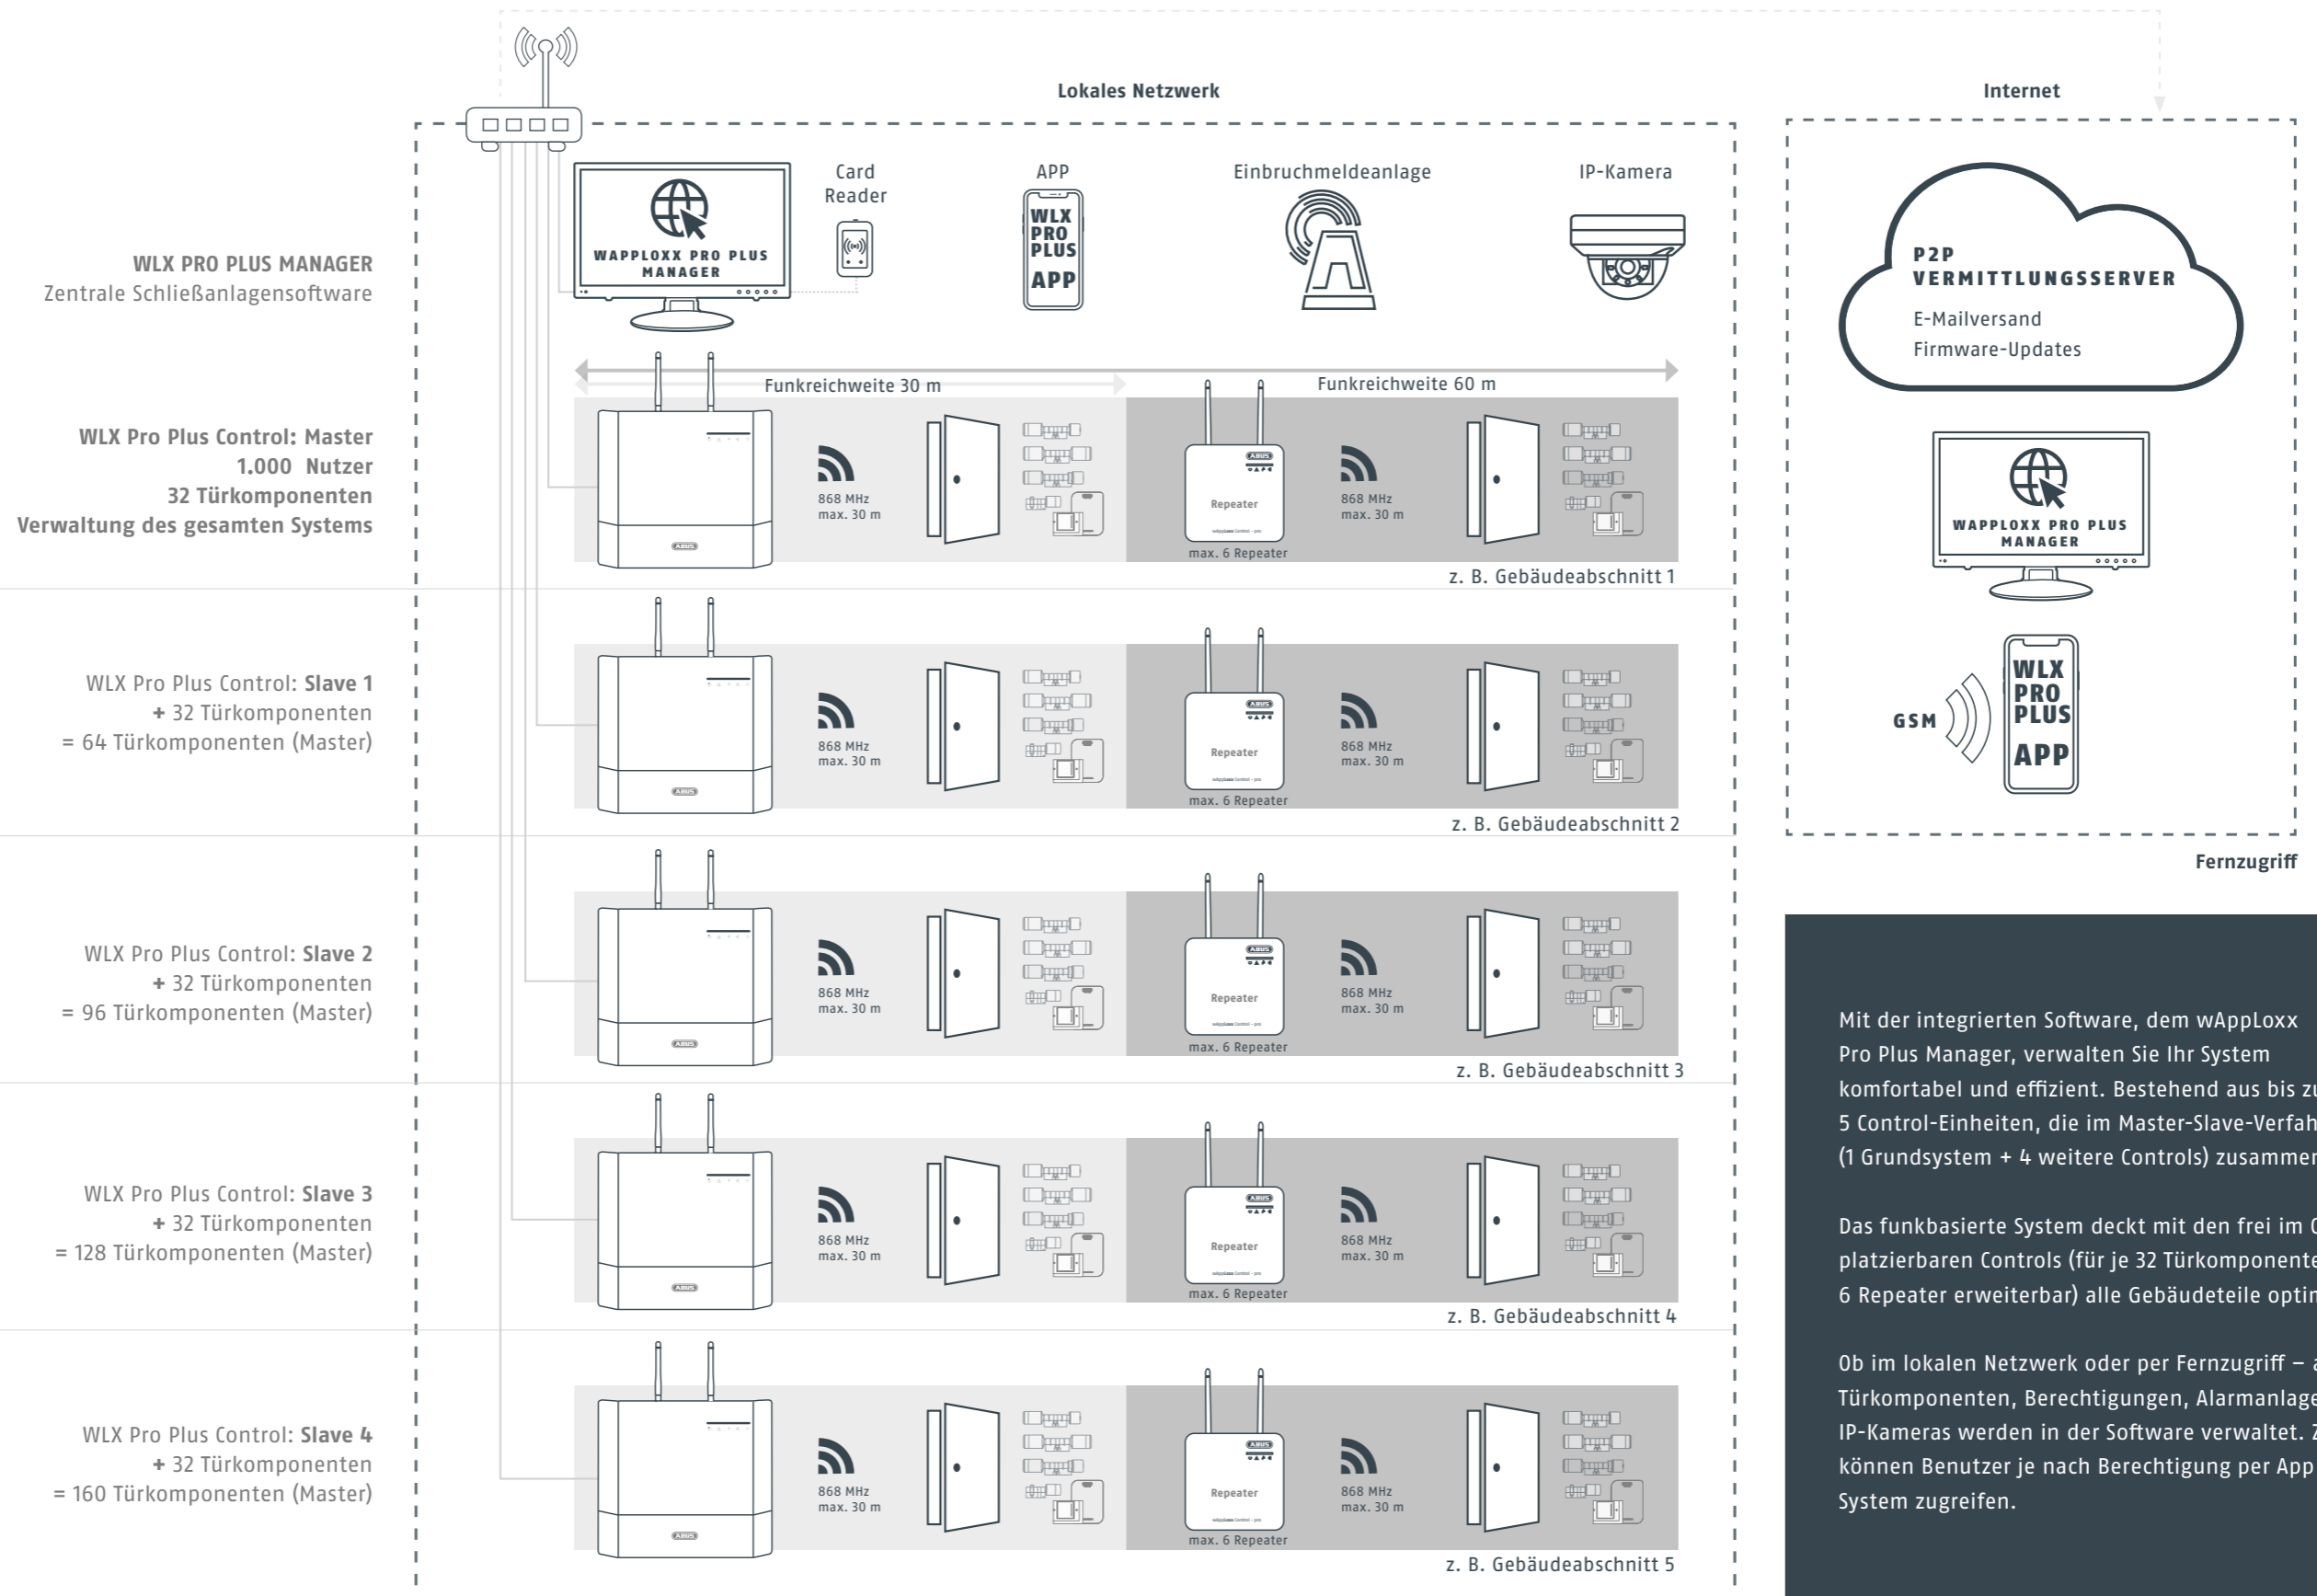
Lokales Netzwerk

Internet

WLX PRO PLUS MANAGER
Zentrale Schließanlagensoftware

WAPPLOXX PRO PLUS MANAGER

Card Reader

APP

WLX PRO PLUS APP

Einbruchmeldeanlage

IP-Kamera

P2P VERMITTLUNGSSERVER
E-Mailversand
Firmware-Updates

Funkreichweite 30 m

Funkreichweite 60 m

WLX Pro Plus Control: Master
1.000 Nutzer
32 Türkomponenten
Verwaltung des gesamten Systems

868 MHz
max. 30 m

Repeater

max. 6 Repeater

868 MHz
max. 30 m

z. B. Gebäudeabschnitt 1

WAPPLOXX PRO PLUS MANAGER

WLX Pro Plus Control: Slave 1
+ 32 Türkomponenten
= 64 Türkomponenten (Master)

868 MHz
max. 30 m

Repeater

max. 6 Repeater

868 MHz
max. 30 m

z. B. Gebäudeabschnitt 2

GSM

WLX PRO PLUS APP

Fernzugriff

WLX Pro Plus Control: Slave 2
+ 32 Türkomponenten
= 96 Türkomponenten (Master)

868 MHz
max. 30 m

Repeater

max. 6 Repeater

868 MHz
max. 30 m

z. B. Gebäudeabschnitt 3

Mit der integrierten Software, dem wAppLoxx Pro Plus Manager, verwalten Sie Ihr System komfortabel und effizient. Bestehend aus bis zu 5 Control-Einheiten, die im Master-Slave-Verfah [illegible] (1 Grundsystem + 4 weitere Controls) zusammen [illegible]

Das funkbasierte System deckt mit den frei im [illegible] platzierbaren Controls (für je 32 Türkomponente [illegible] 6 Repeater erweiterbar) alle Gebäudeteile optim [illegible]

Ob im lokalen Netzwerk oder per Fernzugriff – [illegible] Türkomponenten, Berechtigungen, Alarmanlage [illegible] IP-Kameras werden in der Software verwaltet. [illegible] können Benutzer je nach Berechtigung per App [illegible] System zugreifen.

WLX Pro Plus Control: Slave 3
+ 32 Türkomponenten
= 128 Türkomponenten (Master)

868 MHz
max. 30 m

Repeater

max. 6 Repeater

868 MHz
max. 30 m

z. B. Gebäudeabschnitt 4

WLX Pro Plus Control: Slave 4
+ 32 Türkomponenten
= 160 Türkomponenten (Master)

868 MHz
max. 30 m

Repeater

max. 6 Repeater

868 MHz
max. 30 m

z. B. Gebäudeabschnitt 5